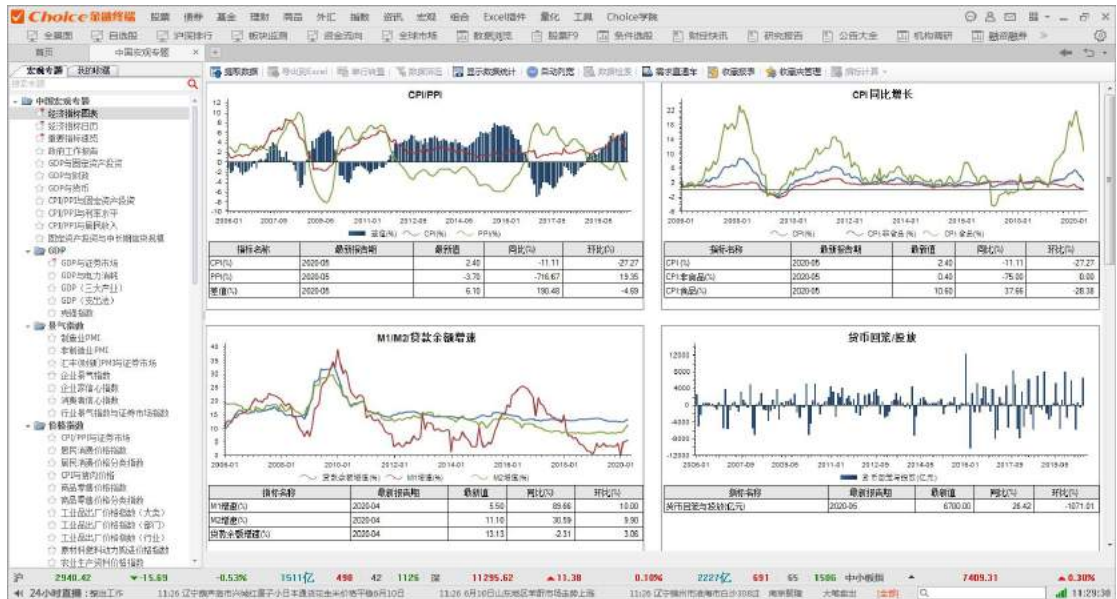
Choice金融终端 股票 债券 基金 理财 商品 外汇 指数 资讯 宏观 组合 Excel插件 量化 工具 Choice学院

全景图 自选股 沪深排行 板块监测 资金流向 全球市场 数据浏览 股票F9 条件选股 财经快讯 研究报告 公告大全 机构调研 融资融券

首页 中国宏观专题

宏观专题 我的对照

提取数据 导出到Excel 单行设置 数据筛选 显示数据统计 启动向导 数据社区 需求直通车 收藏报表 收藏夹管理 指标计算

中国宏观专题
经济指标图表
经济指标日历
重要指标速览
政府工作报告
GDP与固定资产投资
GDP与财政
GDP与货币
CPI/PPI与固定资产投资
CPI/PPI与利率水平
CPI/PPI与居民收入
固定资产投资与中长期贷款规模
GDP
GDP与证券市场
GDP与电力消耗
GDP（三大产业）
GDP（支出法）
克强指数
景气指数
制造业PMI
非制造业PMI
汇丰制造业PMI与证券市场
企业景气指数
企业家信心指数
消费者信心指数
行业景气指数与证券市场指数
价格指数
CPI/PPI与证券市场
居民消费价格指数
居民消费价格分类指数
CPI与猪肉价格
商品零售价格指数
商品零售价格分类指数
工业品出厂价格指数（大类）
工业品出厂价格指数（部门）
工业品出厂价格指数（行业）
原材料燃料动力购进价格指数
农业生产资料价格指数

CPI/PPI

差值(%) CPI(%) PPI(%)

| 指标名称 | 最新报告期 | 最新值 | 同比(%) | 环比(%) |
|---|---|---|---|---|
| CPI(%) | 2020-05 | 2.40 | -11.11 | -27.27 |
| PPI(%) | 2020-05 | -3.70 | -716.67 | 15.35 |
| 差值(%) | 2020-05 | 6.10 | 190.48 | -4.69 |

CPI同比增长

CPI(%) CPI:非食品(%) CPI:食品(%)

| 指标名称 | 最新报告期 | 最新值 | 同比(%) | 环比(%) |
|---|---|---|---|---|
| CPI(%) | 2020-05 | 2.40 | -11.11 | -27.27 |
| CPI:非食品(%) | 2020-05 | 0.40 | -75.00 | 0.00 |
| CPI:食品(%) | 2020-05 | 10.60 | 37.66 | -28.38 |

M1/M2/贷款余额增速

贷款余额增速(%) M1增速(%) M2增速(%)

| 指标名称 | 最新报告期 | 最新值 | 同比(%) | 环比(%) |
|---|---|---|---|---|
| M1增速(%) | 2020-04 | 5.50 | 89.66 | 10.00 |
| M2增速(%) | 2020-04 | 11.10 | 30.59 | 9.90 |
| 贷款余额增速(%) | 2020-04 | 13.13 | -2.31 | 3.06 |

货币回笼/投放

货币回笼与投放(亿元)

| 指标名称 | 最新报告期 | 最新值 | 同比(%) | 环比(%) |
|---|---|---|---|---|
| 货币回笼与投放(亿元) | 2020-05 | 6700.00 | 26.42 | -1071.01 |

沪 2940.42 ▼-15.69 -0.53% 1511亿 498 42 1126 深 11295.62 ▲11.38 0.10% 2227亿 691 65 1586 中小板指 7409.31 ▲0.30%
24小时直播 11:29:38